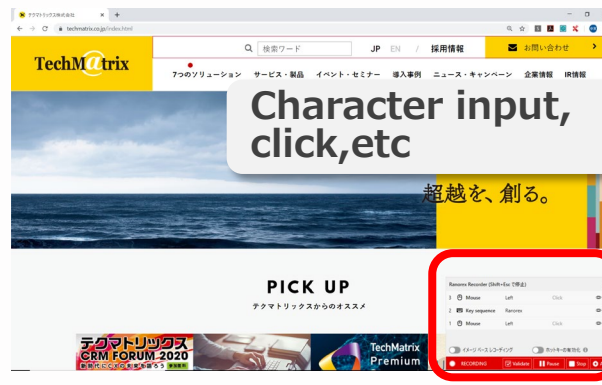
テクマトリックス株式会社
techmatrix.co.jp/index.html

TechM@trix

検索ワード JP EN / 採用情報 お問い合わせ

7つのソリューション サービス・製品 イベント・セミナー 導入事例 ニュース・キャンペーン 企業情報 IR情報

Character input, click,etc

超越を、創る。

PICK UP
テクマトリックスからのオススメ

テクマトリックス CRM FORUM 2020

TechMatrix Premium

Ranorex Recorder (Shift+Esc で停止)

| 1 | Mouse | Left | Click |
|---|---|---|---|
| 2 | Key sequence | Ranorex | |
| 1 | Mouse | Left | Click |

イメージベースレコーディング
ホットキーの有効化

RECORDING Validate Pause Stop